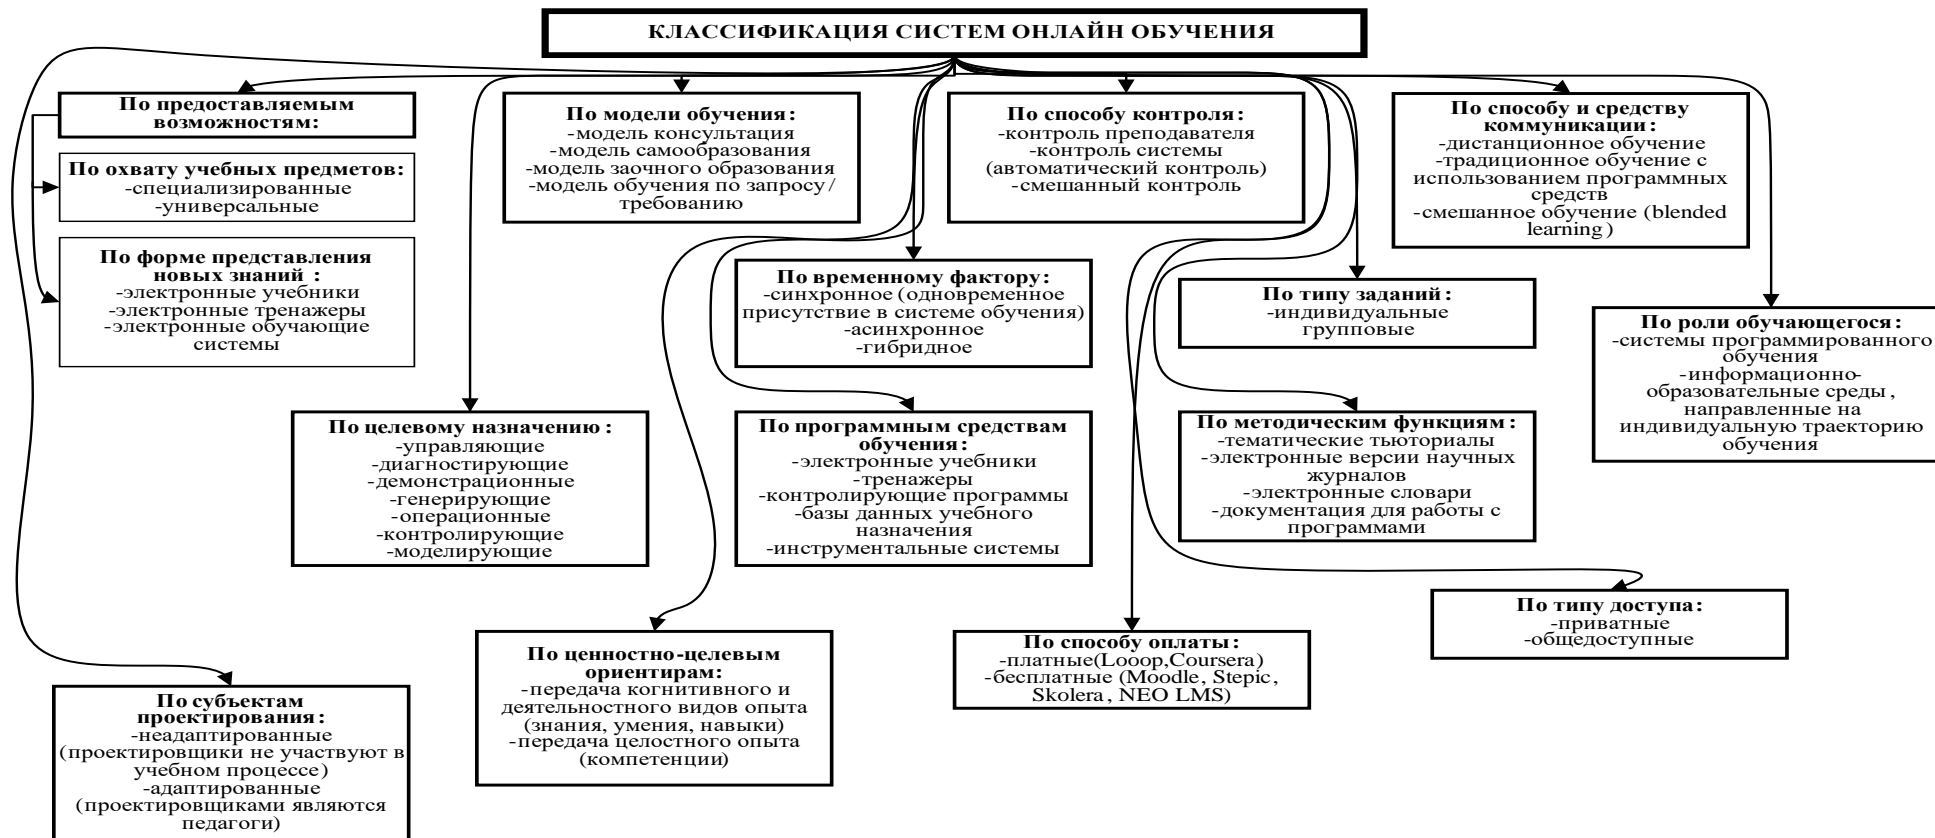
КЛАССИФИКАЦИЯ СИСТЕМ ОНЛАЙН ОБУЧЕНИЯ

По предоставляемым возможностям:

По охвату учебных предметов:
-специализированные
-универсальные

По форме представления новых знаний :
-электронные учебники
-электронные тренажеры
-электронные обучающие системы

По модели обучения:
-модель консультация
-модель самообразования
-модель заочного образования
-модель обучения по запросу / требованию

По способу контроля:
-контроль преподавателя
-контроль системы (автоматический контроль)
-смешанный контроль

По способу и средству коммуникации:
-дистанционное обучение
-традиционное обучение с использованием программных средств
-смешанное обучение (blended learning )

По временному фактору:
-синхронное (одновременное присутствие в системе обучения)
-асинхронное
-гибридное

По типу заданий:
-индивидуальные
групповые

По роли обучающегося:
-системы программированного обучения
-информационно-образовательные среды , направленные на индивидуальную траекторию обучения

По целевому назначению :
-управляющие
-диагностирующие
-демонстрационные
-генерирующие
-операционные
-контролирующие
-моделирующие

По программным средствам обучения:
-электронные учебники
-тренажеры
-контролирующие программы
-базы данных учебного назначения
-инструментальные системы

По методическим функциям :
-тематические тьюториалы
-электронные версии научных журналов
-электронные словари
-документация для работы с программами

По типу доступа:
-приватные
-общедоступные

По ценностно-целевым ориентирам:
-передача когнитивного и деятельностного видов опыта (знания, умения, навыки)
-передача целостного опыта (компетенции)

По способу оплаты:
-платные(Looop,Coursera)
-бесплатные (Moodle, Stepic, Skolera , NEO LMS)

По субъектам проектирования:
-неадаптированные (проектировщики не участвуют в учебном процессе)
-адаптированные (проектировщиками являются педагоги)